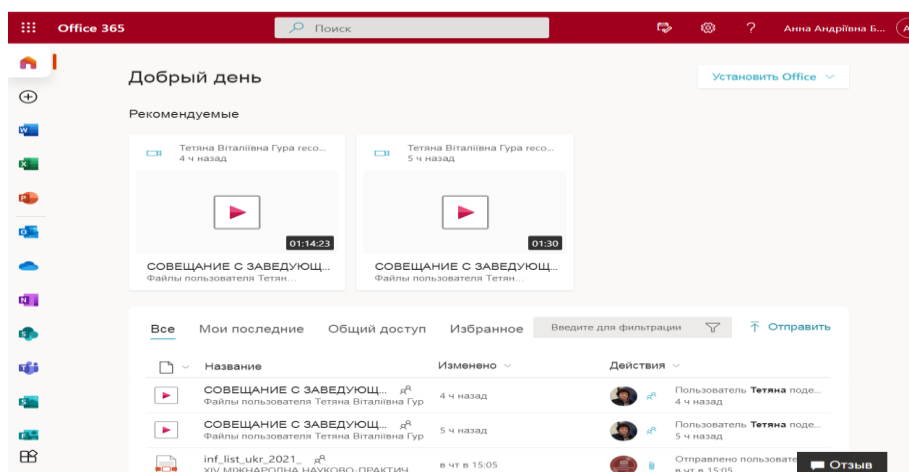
Office 365

Поиск

Анна Андріївна Б...

Добрый день

Установить Office

Рекомендуемые

Тетяна Віталіївна Гура reco...
4 ч назад

01:14:23

СОВЕЩАНИЕ С ЗАВЕДУЮЩ...
Файлы пользователя Тетян...

Тетяна Віталіївна Гура reco...
5 ч назад

01:30

СОВЕЩАНИЕ С ЗАВЕДУЮЩ...
Файлы пользователя Тетян...

Все | Мои последние | Общий доступ | Избранное | Введите для фильтрации | Отправить

| Название | Изменено | Действия |
|---|---|---|
| СОВЕЩАНИЕ С ЗАВЕДУЮЩ... Файлы пользователя Тетяна Віталіївна Гур | 4 ч назад | Пользователь Тетяна поде... 4 ч назад |
| СОВЕЩАНИЕ С ЗАВЕДУЮЩ... Файлы пользователя Тетяна Віталіївна Гур | 5 ч назад | Пользователь Тетяна поде... 5 ч назад |
| inf_list_ukr_2021_ XIV МІЖНАРОДНА НАУКОВО-ПРАКТИЧ | в чт в 15:05 | Отправлено пользовате... в чт в 15:05 |

Отзыв